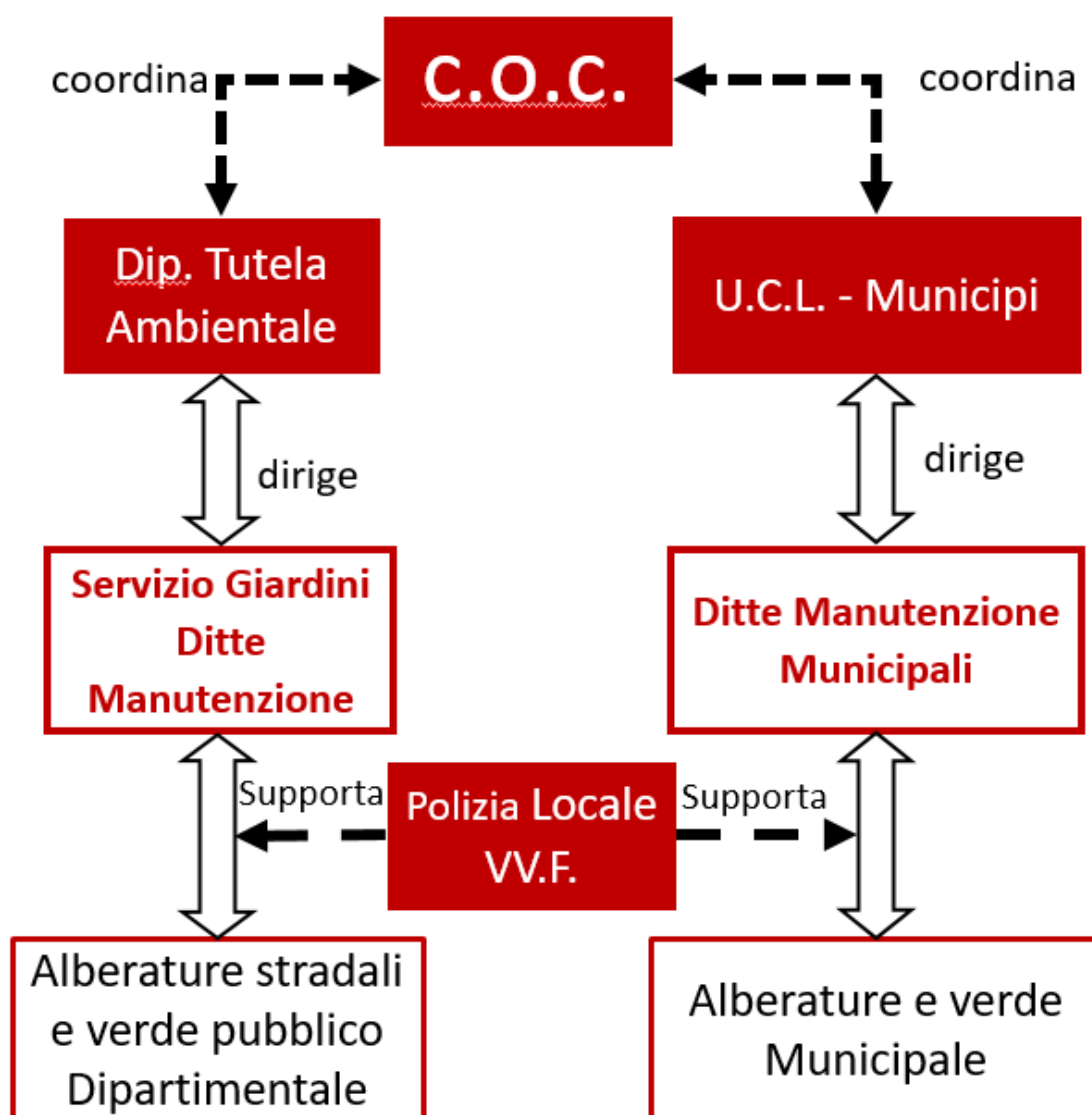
coordina

C.O.C.

coordina

Dip. Tutela Ambientale

U.C.L. - Municipi

dirige

dirige

Servizio Giardini Ditte Manutenzione

Ditte Manutenzione Municipali

Supporta

Polizia Locale VV.F.

Supporta

Alberature stradali e verde pubblico Dipartimentale

Alberature e verde Municipale